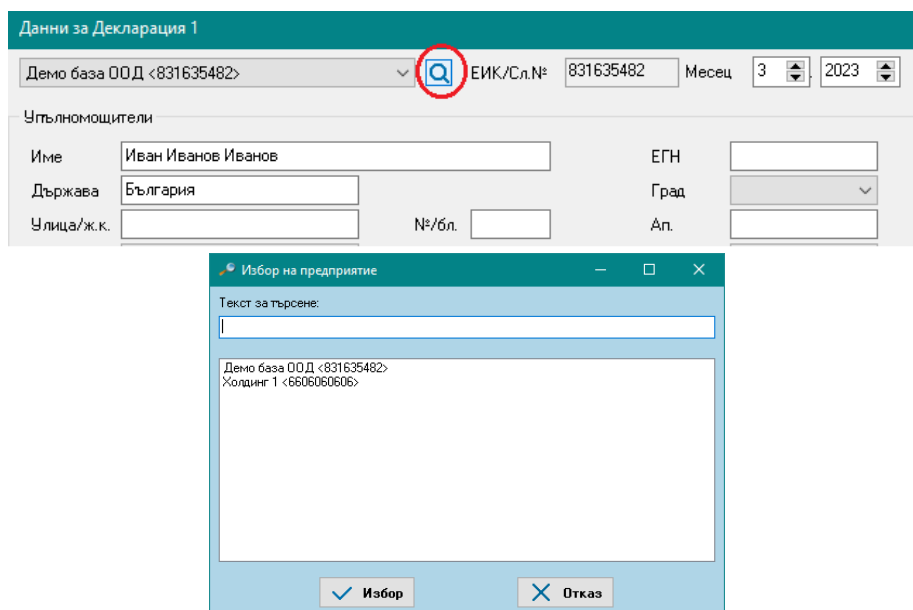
Данни за Декларация 1

Демо база ООД <831635482>

ЕИК/Сл.№ 831635482 Месец 3 2023

Упълномощители

Име Иван Иванов Иванов

ЕГН

Държава България

Град

Улица/ж.к.

№/бл.

Ап.

Избор на предприятие

Текст за търсене:

Демо база ООД <831635482>
Холдинг 1 <6606060606>

Избор

Отказ